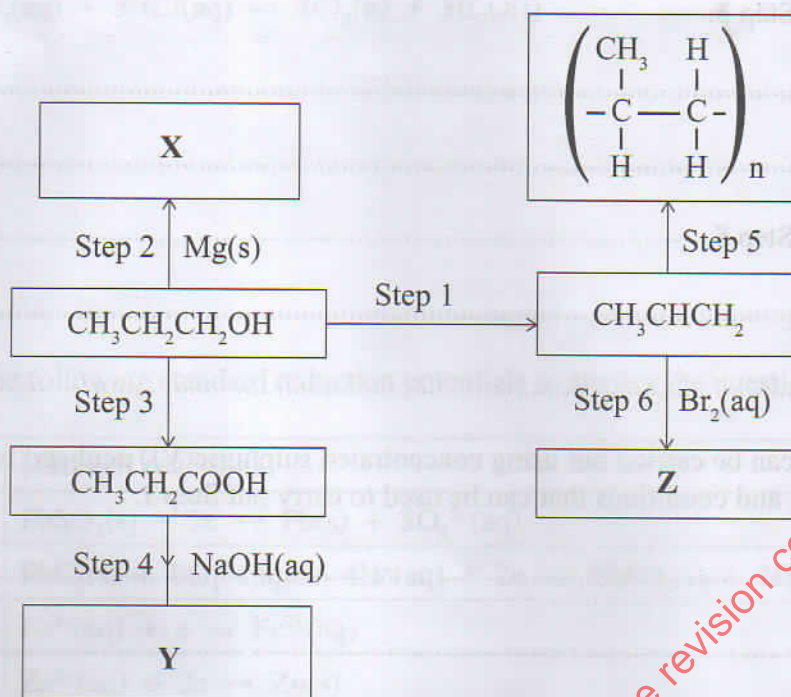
X

Step 2 Mg(s)

$CH_3CH_2CH_2OH$

Step 1

$CH_3CHCH_2$

Step 5

$\left( \begin{matrix} CH_3 & H \\ | & | \\ -C— & C- \\ | & | \\ H & H \end{matrix} \right)_n$

Step 3

$CH_3CH_2COOH$

Step 4 NaOH(aq)

Y

Step 6 $Br_2$(aq)

Z

revision c